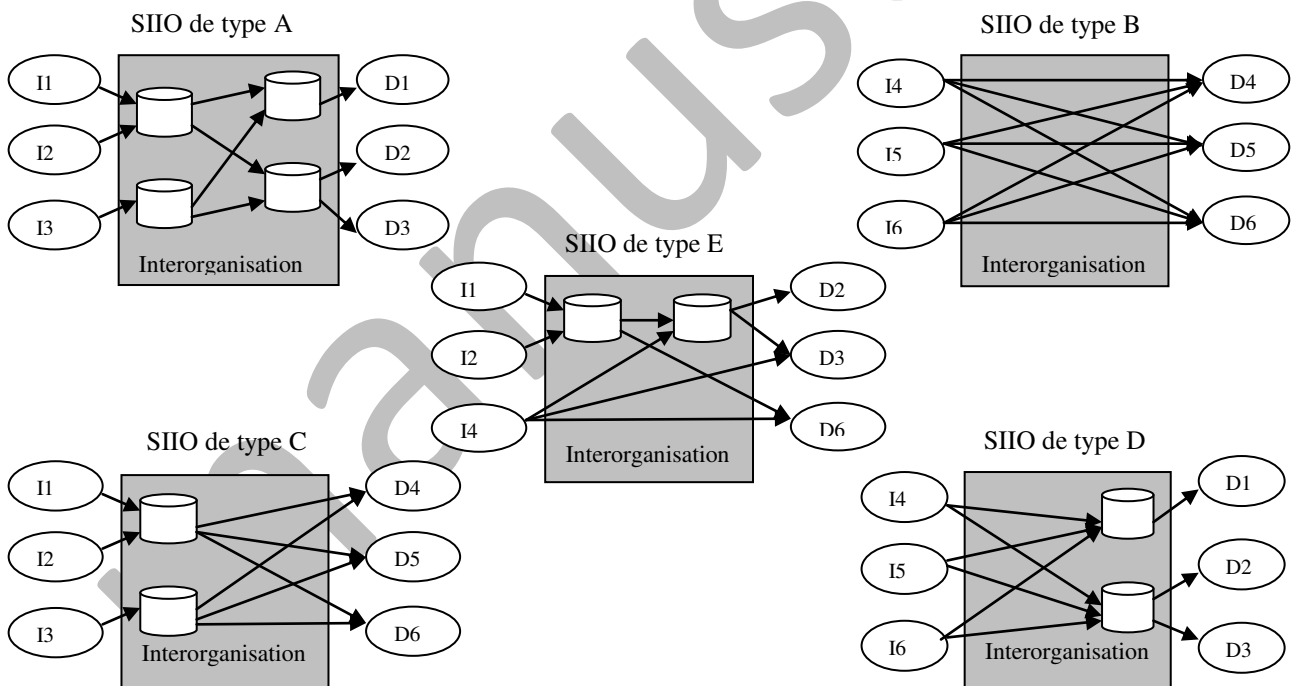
SIIO de type A

I1

I2

I3

D1

D2

D3

Interorganisation

SIIO de type B

I4

I5

I6

D4

D5

D6

Interorganisation

SIIO de type E

I1

I2

I4

D2

D3

D6

Interorganisation

SIIO de type C

I1

I2

I3

D4

D5

D6

Interorganisation

SIIO de type D

I4

I5

I6

D1

D2

D3

Interorganisation